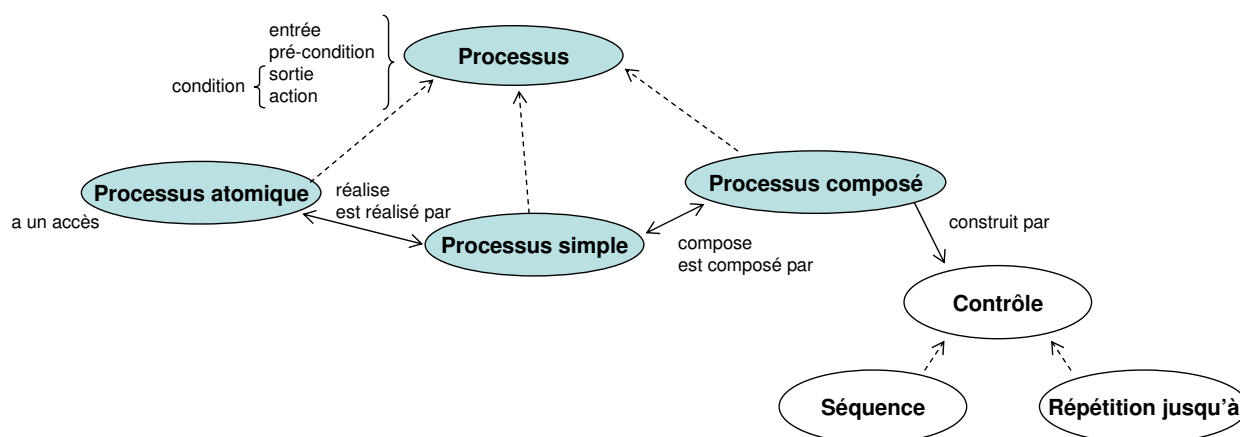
entrée
pré-condition
condition
sortie
action

Processus

Processus atomique

a un accès

réalise
est réalisé par

Processus simple

Processus composé

compose
est composé par

construit par

Contrôle

Séquence

Répétition jusqu'à